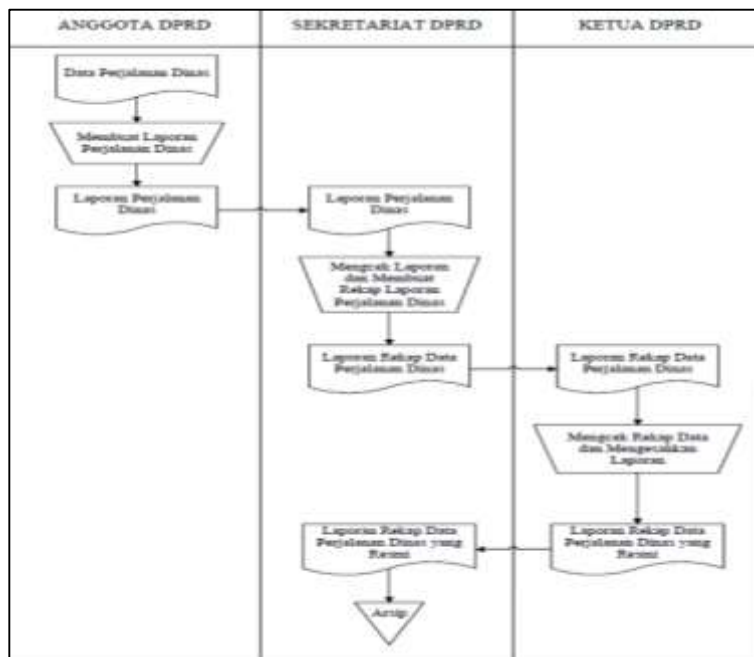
| ANGGOTA DPRD | SEKRETARIAT DPRD | KETUA DPRD |
|---|---|---|

Data Perjalanan Dinas

Membuat Laporan Perjalanan Dinas

Laporan Perjalanan Dinas

Laporan Perjalanan Dinas

Mengecek Laporan dan Membuat Rekap Laporan Perjalanan Dinas

Laporan Rekap Data Perjalanan Dinas

Laporan Rekap Data Perjalanan Dinas

Mengecek Rekap Data dan Mengesahkan Laporan

Laporan Rekap Data Perjalanan Dinas yang Resmi

Laporan Rekap Data Perjalanan Dinas yang Resmi

Arsip